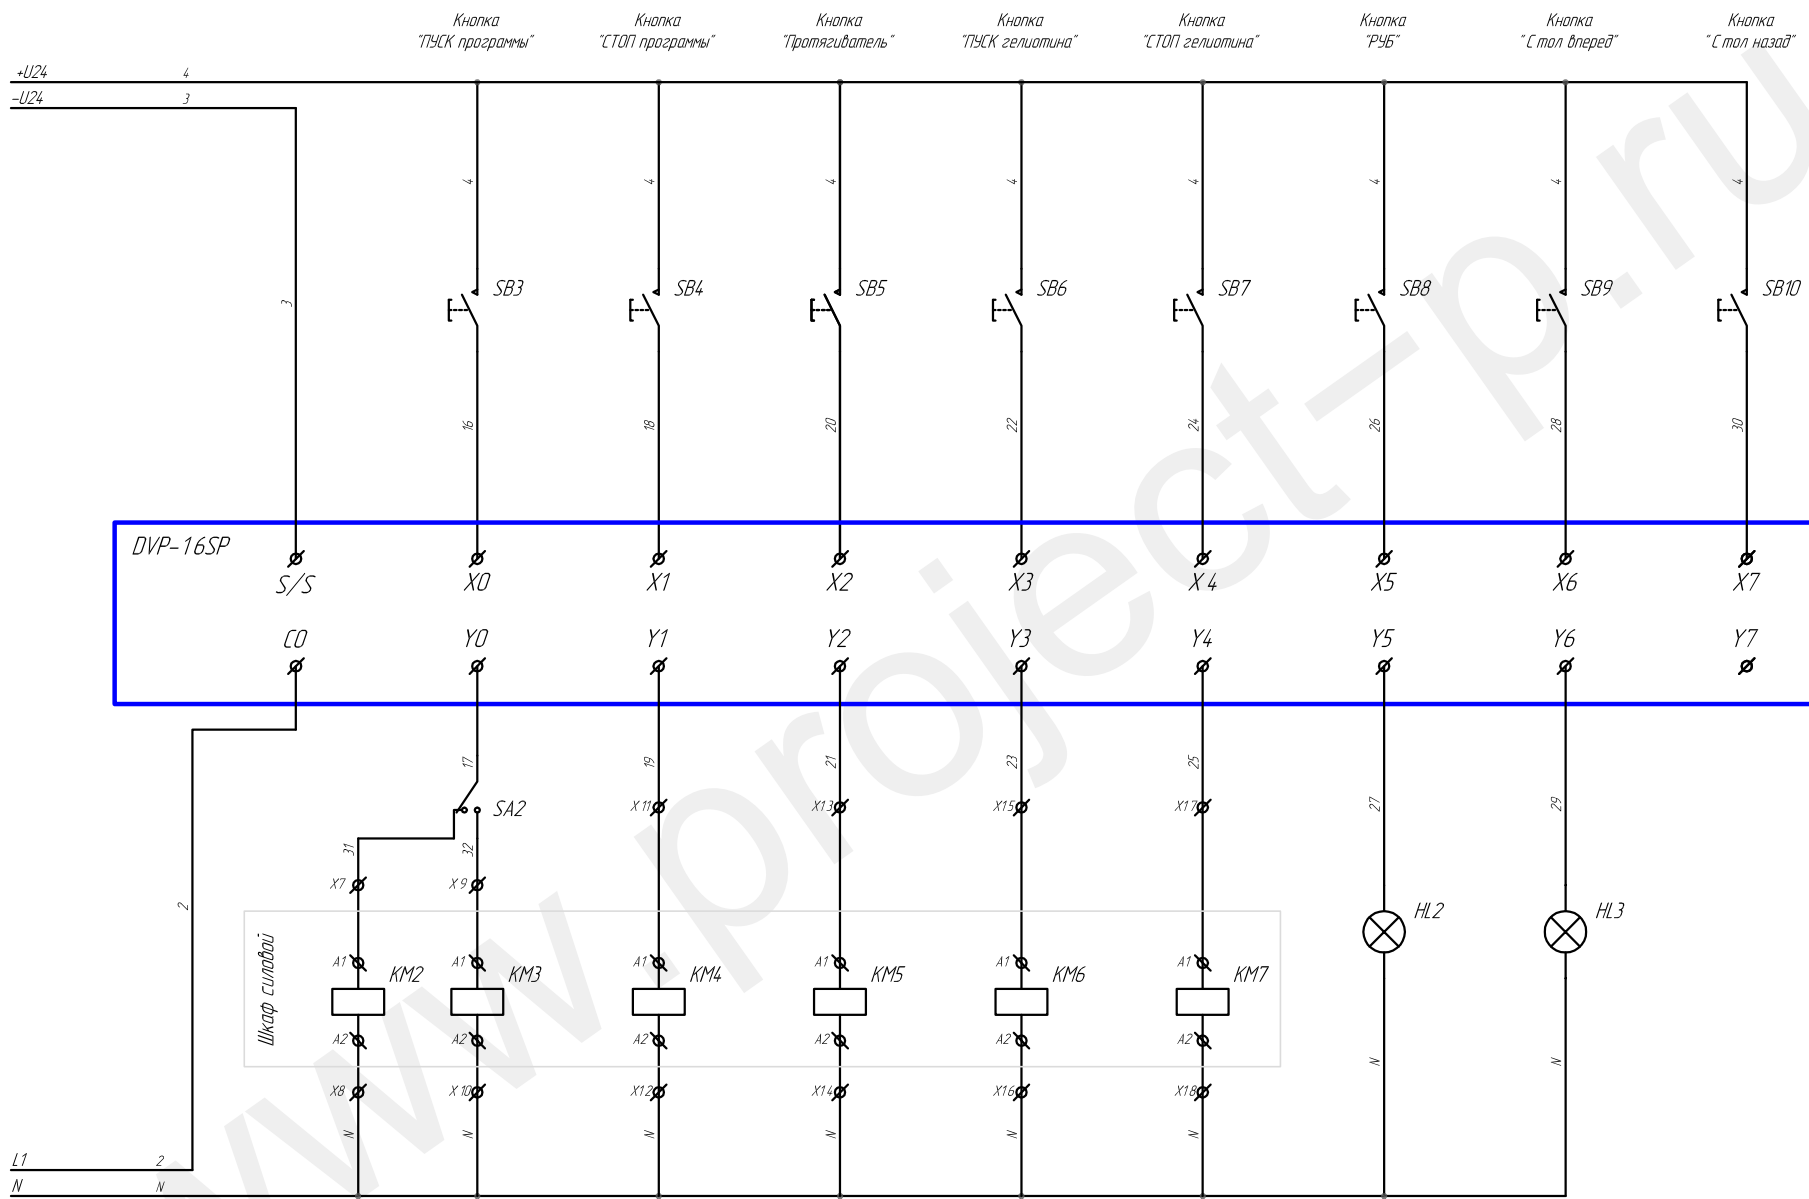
Кнопка "ПУСК программы"

Кнопка "СТОП программы"

Кнопка "Протягиватель"

Кнопка "ПУСК гелиотина"

Кнопка "СТОП гелиотина"

Кнопка "РУБ"

Кнопка "Стол вперед"

Кнопка "Стол назад"

+U24 4
-U24 3

3

4 4 4 4 4 4 4 4

SB3 SB4 SB5 SB6 SB7 SB8 SB9 SB10

16 18 20 22 24 26 28 30

DVP-16SP

S/S X0 X1 X2 X3 X4 X5 X6 X7

C0 Y0 Y1 Y2 Y3 Y4 Y5 Y6 Y7

17 19 21 23 25 27 29

SA2

X11 X13 X15 X17

31 32

X7 X9

2

HL2 HL3

Шкаф силовой

A1 KM2 A1 KM3 A1 KM4 A1 KM5 A1 KM6 A1 KM7

A2 A2 A2 A2 A2 A2

X8 X10 X12 X14 X16 X18

N N N N N N N N

L1 2
N N

www.project-p.ru